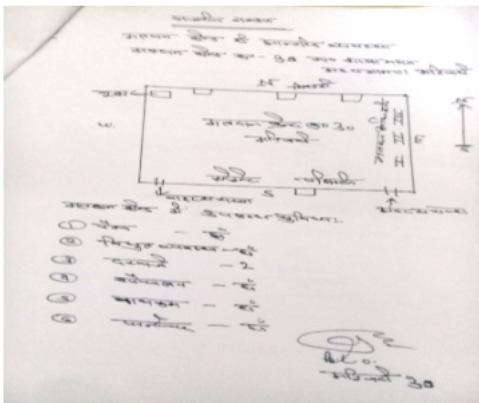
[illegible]
मतदान केंद्र की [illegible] व्यवस्था
मतदान केंद्र क्र. 30 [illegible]
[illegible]

उत्तर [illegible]
मतदान केंद्र क्र 30
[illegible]
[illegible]
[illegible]
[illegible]
S
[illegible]
W
E
मतदान केंद्र की उपलब्ध सुविधाएं
① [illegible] — है
② विद्युत व्यवस्था — है
③ दरवाजे — 2
④ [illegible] — है
⑤ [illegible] — है
⑥ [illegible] — है

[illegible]
B.L.O.
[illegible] 30